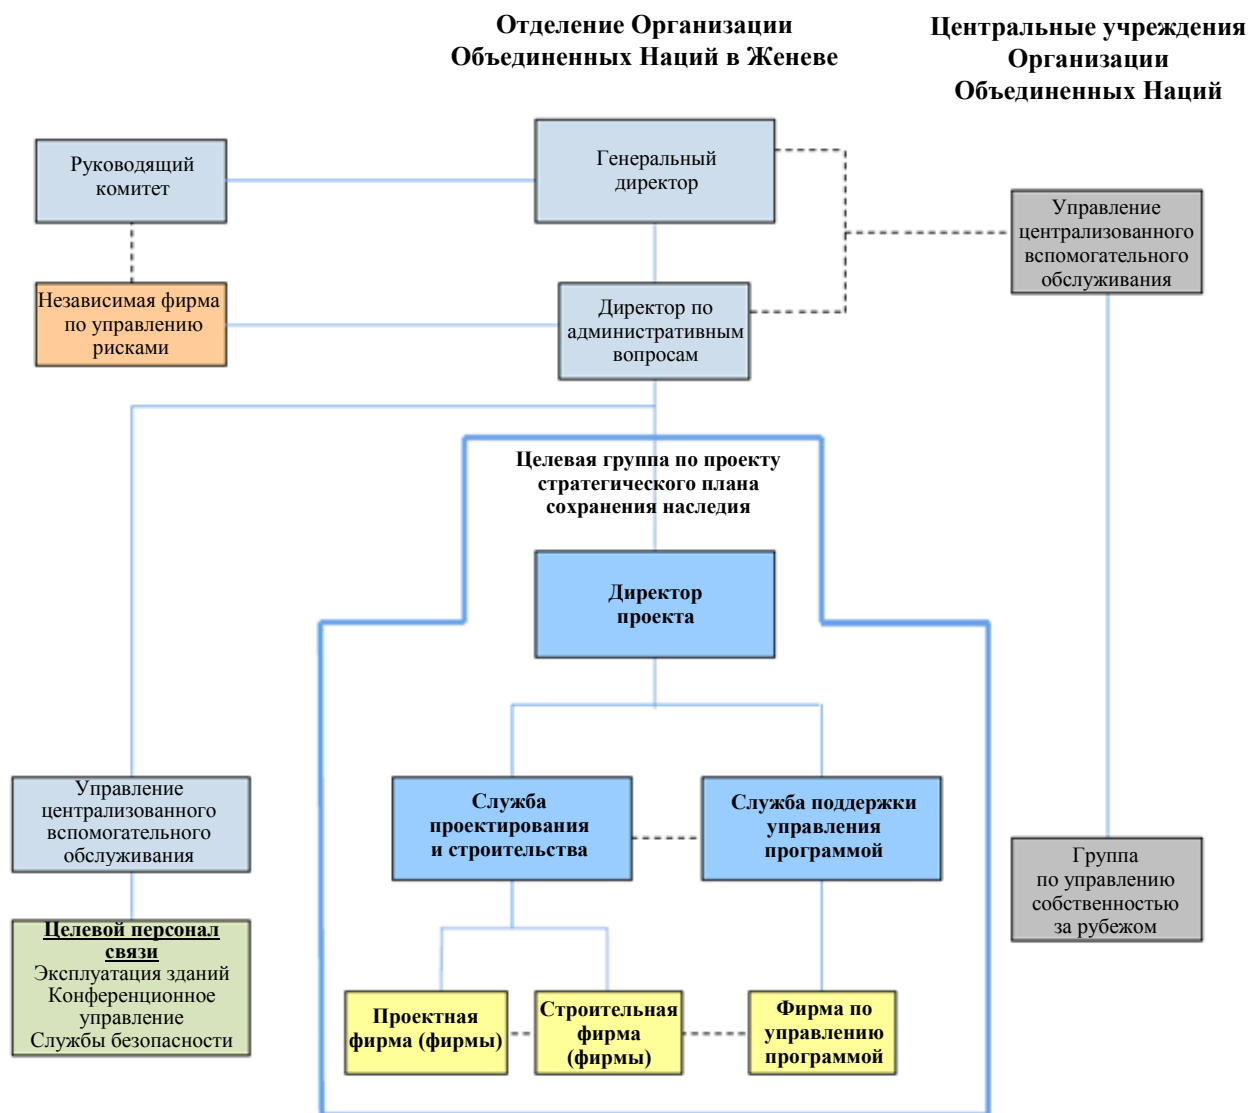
Отделение Организации Объединенных Наций в Женеве

Центральные учреждения Организации Объединенных Наций

Руководящий комитет

Генеральный директор

Управление централизованного вспомогательного обслуживания

Независимая фирма по управлению рисками

Директор по административным вопросам

Целевая группа по проекту стратегического плана сохранения наследия

Директор проекта

Служба проектирования и строительства

Служба поддержки управления программой

Управление централизованного вспомогательного обслуживания

Группа по управлению собственностью за рубежом

Целевой персонал связи
Эксплуатация зданий
Конференционное управление
Службы безопасности

Проектная фирма (фирмы)

Строительная фирма (фирмы)

Фирма по управлению программой